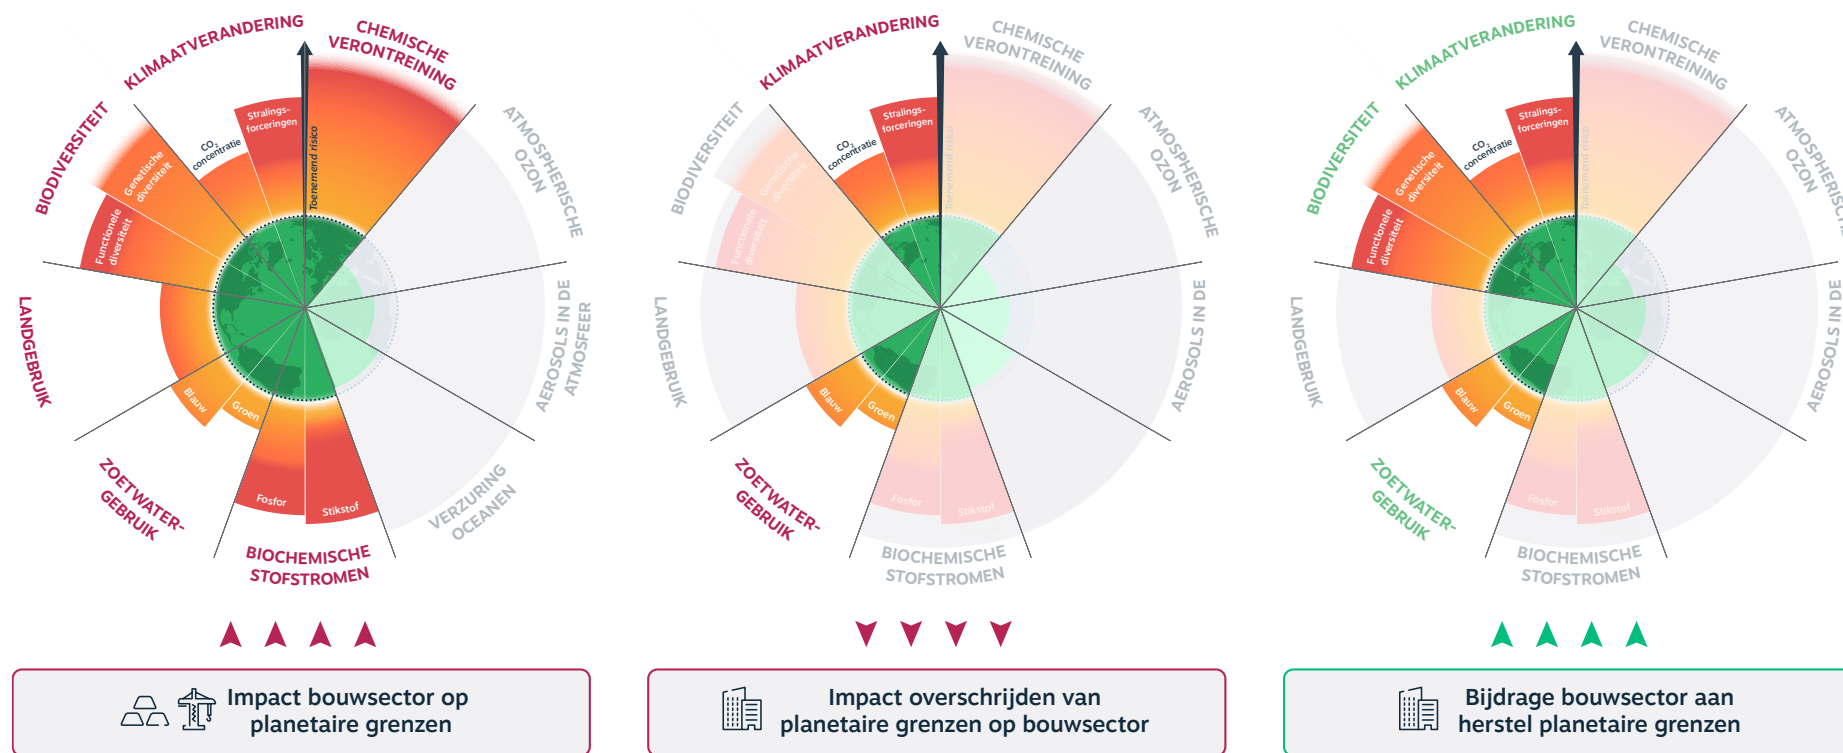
KLIMAATVERANDERING
CHEMISCHE VERONTREINING
ATMOSPHERISCHE OZON
AEROSOLS IN DE ATMOSFEER
VERZURING OCEANEN
BIOCHEMISCHE STOFSTROMEN
ZOETWATER-GEBRUIK
LANDGEBRUIK
BIODIVERSITEIT
Stralings-forceringen
$CO_2$ concentratie
Genetische diversiteit
Functionele diversiteit
Toenemend risico
Blauw
Groen
Fosfor
Stikstof

KLIMAATVERANDERING
CHEMISCHE VERONTREINING
ATMOSPHERISCHE OZON
AEROSOLS IN DE ATMOSFEER
BIOCHEMISCHE STOFSTROMEN
ZOETWATER-GEBRUIK
LANDGEBRUIK
BIODIVERSITEIT
Stralings-forceringen
$CO_2$ concentratie
Genetische diversiteit
Functionele diversiteit
Toenemend risico
Blauw
Groen
Fosfor
Stikstof

KLIMAATVERANDERING
CHEMISCHE VERONTREINING
ATMOSPHERISCHE OZON
AEROSOLS IN DE
BIOCHEMISCHE STOFSTROMEN
ZOETWATER-GEBRUIK
LANDGEBRUIK
BIODIVERSITEIT
Stralings-forceringen
$CO_2$ concentratie
Genetische diversiteit
Functionele diversiteit
Toenemend risico
Blauw
Groen
Fosfor
Stikstof

Impact bouwsector op planetaire grenzen

Impact overschrijden van planetaire grenzen op bouwsector

Bijdrage bouwsector aan herstel planetaire grenzen